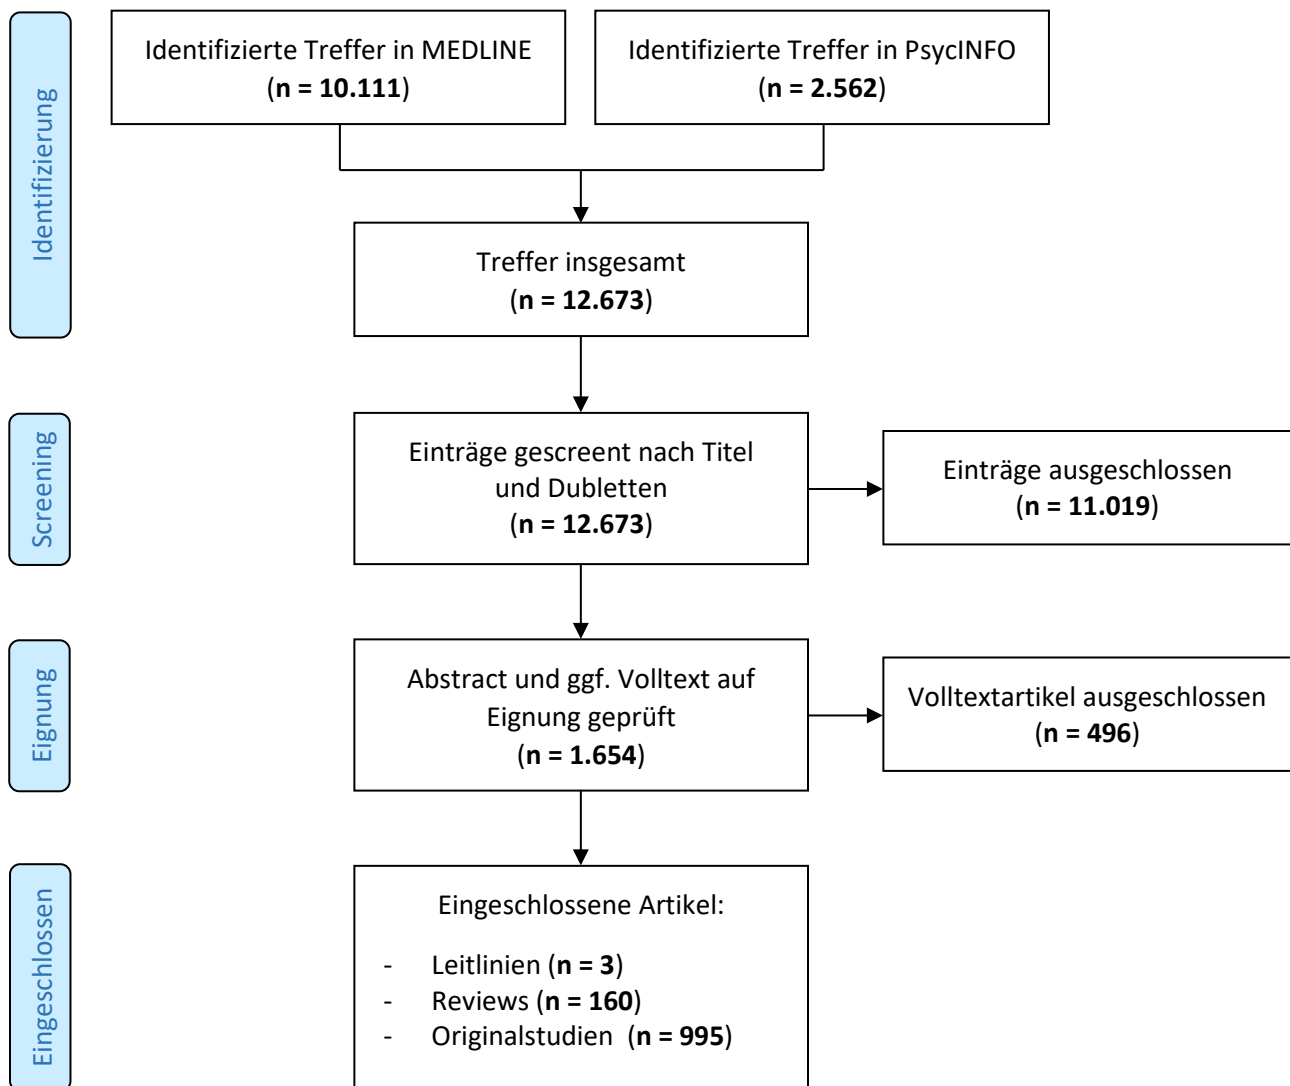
Identifizierung

Identifizierte Treffer in MEDLINE
(n = 10.111)

Identifizierte Treffer in PsycINFO
(n = 2.562)

Treffer insgesamt
(n = 12.673)

Screening

Einträge gescreent nach Titel und Dubletten
(n = 12.673)

Einträge ausgeschlossen
(n = 11.019)

Eignung

Abstract und ggf. Volltext auf Eignung geprüft
(n = 1.654)

Volltextartikel ausgeschlossen
(n = 496)

Eingeschlossen

Eingeschlossene Artikel:

- Leitlinien (n = 3)
- Reviews (n = 160)
- Originalstudien (n = 995)